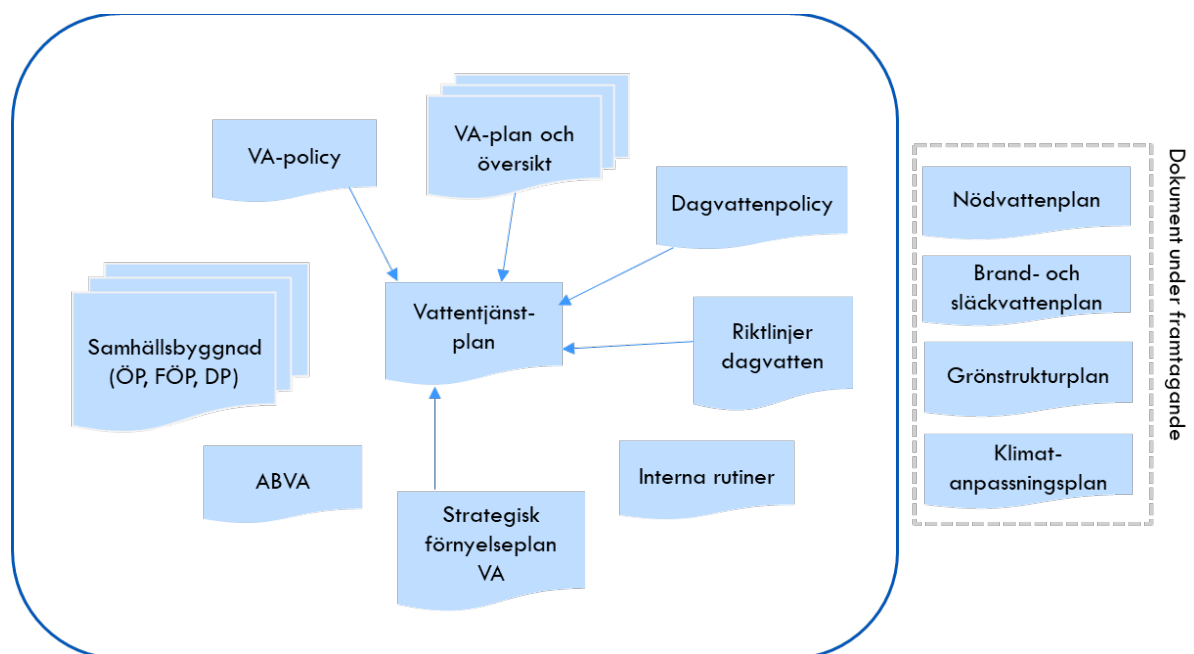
VA-policy

VA-plan och översikt

Dagvattenpolicy

Samhällsbyggnad (ÖP, FÖP, DP)

Vattentjänst-plan

Riktlinjer dagvatten

ABVA

Interna rutiner

Strategisk förnyelseplan VA

Dokument under framtagande

Nödvattenplan

Brand- och släckvattenplan

Grönstrukturplan

Klimat-anpassningsplan